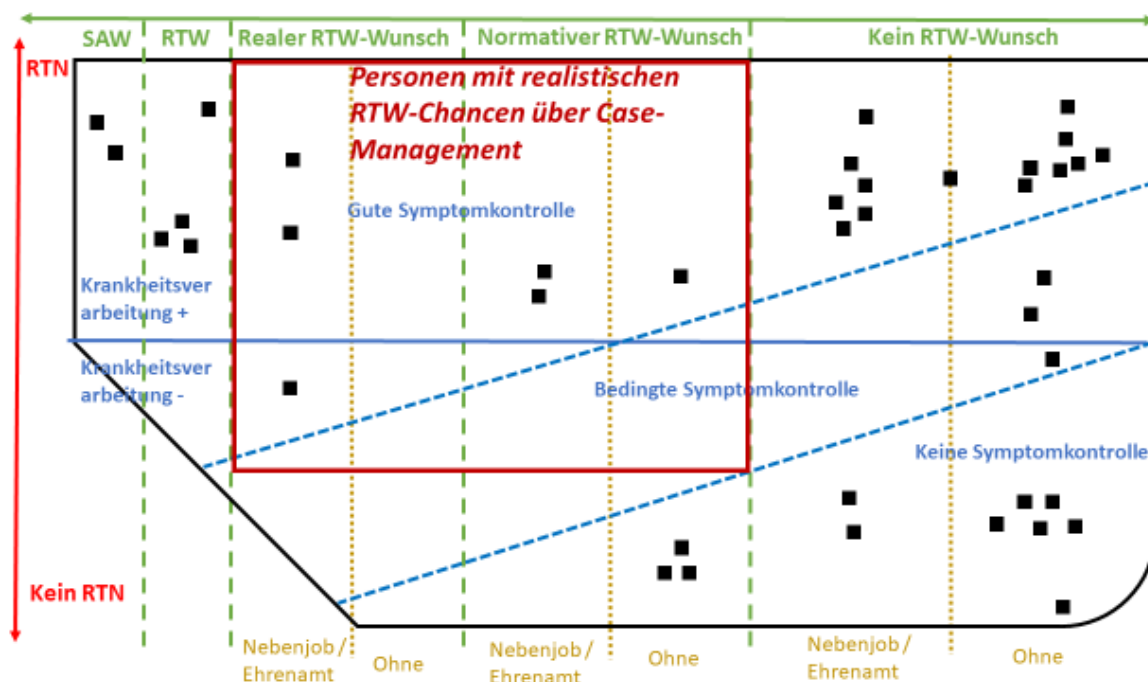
SAW RTW Realer RTW-Wunsch Normativer RTW-Wunsch Kein RTW-Wunsch

RTN

Personen mit realistischen RTW-Chancen über Case-Management

Gute Symptomkontrolle

Krankheitsverarbeitung +

Krankheitsverarbeitung -

Bedingte Symptomkontrolle

Keine Symptomkontrolle

Kein RTN

Nebenjob / Ehrenamt Ohne Nebenjob / Ehrenamt Ohne Nebenjob / Ehrenamt Ohne